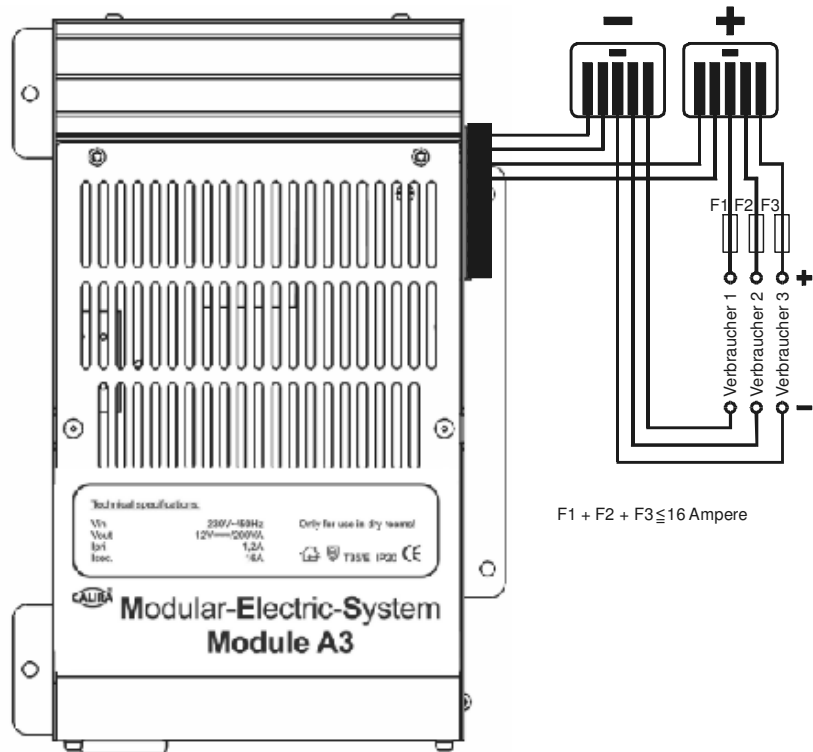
−
+
F1 F2 F3
+
Verbraucher 1 Verbraucher 2 Verbraucher 3
−
F1 + F2 + F3 ≦ 16 Ampere

Technical specifications:
Vin 230V~/50Hz
Vout 12V⎓/200VA
Ipri 1,2A
Isec. 16A
Only for use in dry rooms!
T35/E IP20 CE

CALIRA
Modular-Electric-System
Module A3